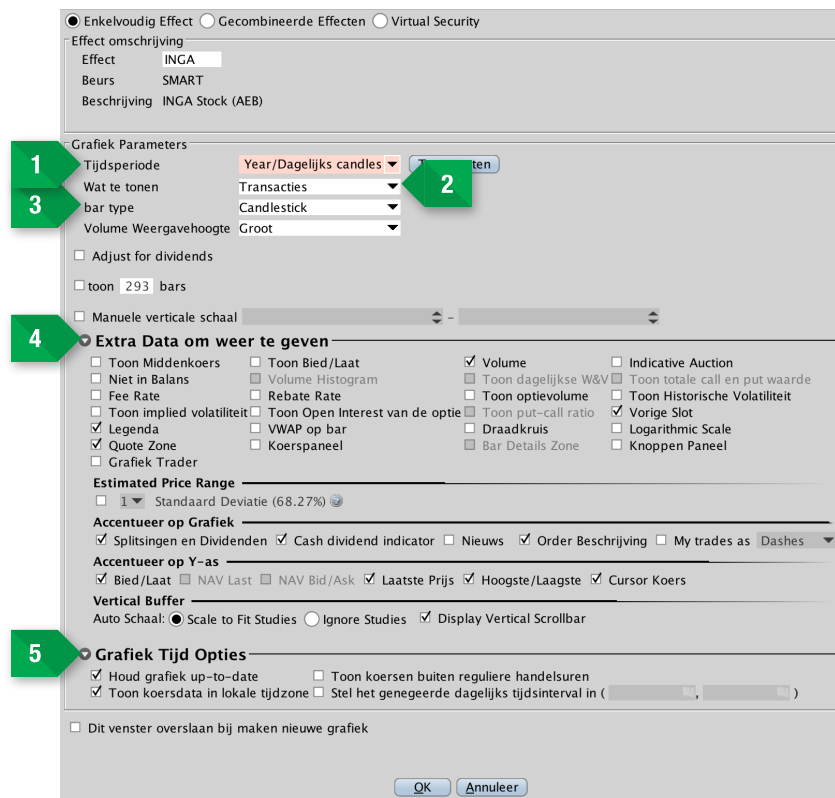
Enkelvoudig Effect Gecombineerde Effecten Virtual Security

Effect omschrijving
Effect INGA
Beurs SMART
Beschrijving INGA Stock (AEB)

Grafiek Parameters
1 Tijdsperiode Year/Dagelijks candles T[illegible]ten
Wat te tonen Transacties 2
3 bar type Candlestick
Volume Weergavehoogte Groot

Adjust for dividends

toon 293 bars

Manuele verticale schaal -

4 Extra Data om weer te geven
Toon Middenkoers
Niet in Balans
Fee Rate
Toon implied volatiliteit
Legenda
Quote Zone
Grafiek Trader
Toon Bied/Laat
Volume Histogram
Rebate Rate
Toon Open Interest van de optie
VWAP op bar
Koerspaneel
Volume
Toon dagelijkse W&V
Toon optievolume
Toon put-call ratio
Draadkruis
Bar Details Zone
Indicative Auction
Toon totale call en put waarde
Toon Historische Volatiliteit
Vorige Slot
Logarithmic Scale
Knoppen Paneel

Estimated Price Range
1 Standaard Deviatie (68.27%)

Accentueer op Grafiek
Splitsingen en Dividenden Cash dividend indicator Nieuws Order Beschrijving My trades as Dashes

Accentueer op Y-as
Bied/Laat NAV Last NAV Bid/Ask Laatste Prijs Hoogste/Laagste Cursor Koers

Vertical Buffer
Auto Schaal: Scale to Fit Studies Ignore Studies Display Vertical Scrollbar

5 Grafiek Tijd Opties
Houd grafiek up-to-date
Toon koersdata in lokale tijdzone
Toon koersen buiten reguliere handelsuren
Stel het genegeerde dagelijks tijdsinterval in ( , )

Dit venster overslaan bij maken nieuwe grafiek

OK Annuleer